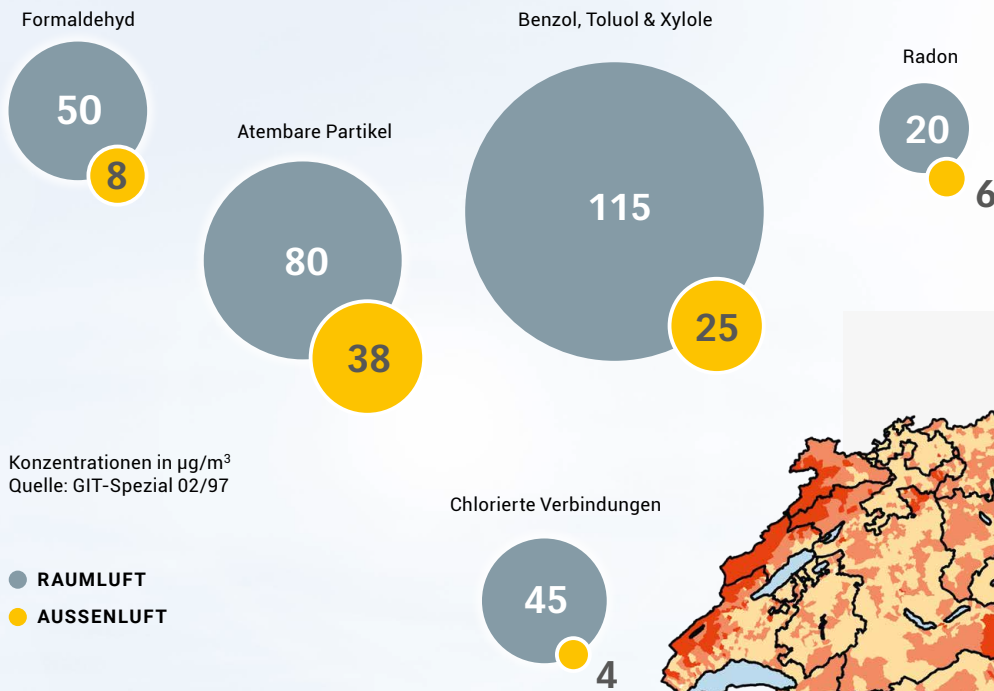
Formaldehyd

50

8

Atembare Partikel

80

38

Benzol, Toluol & Xylole

115

25

Radon

20

6

Konzentrationen in µg/m$^3$
Quelle: GIT-Spezial 02/97

Chlorierte Verbindungen

45

4

RAUMLUFT

AUSSENLUFT